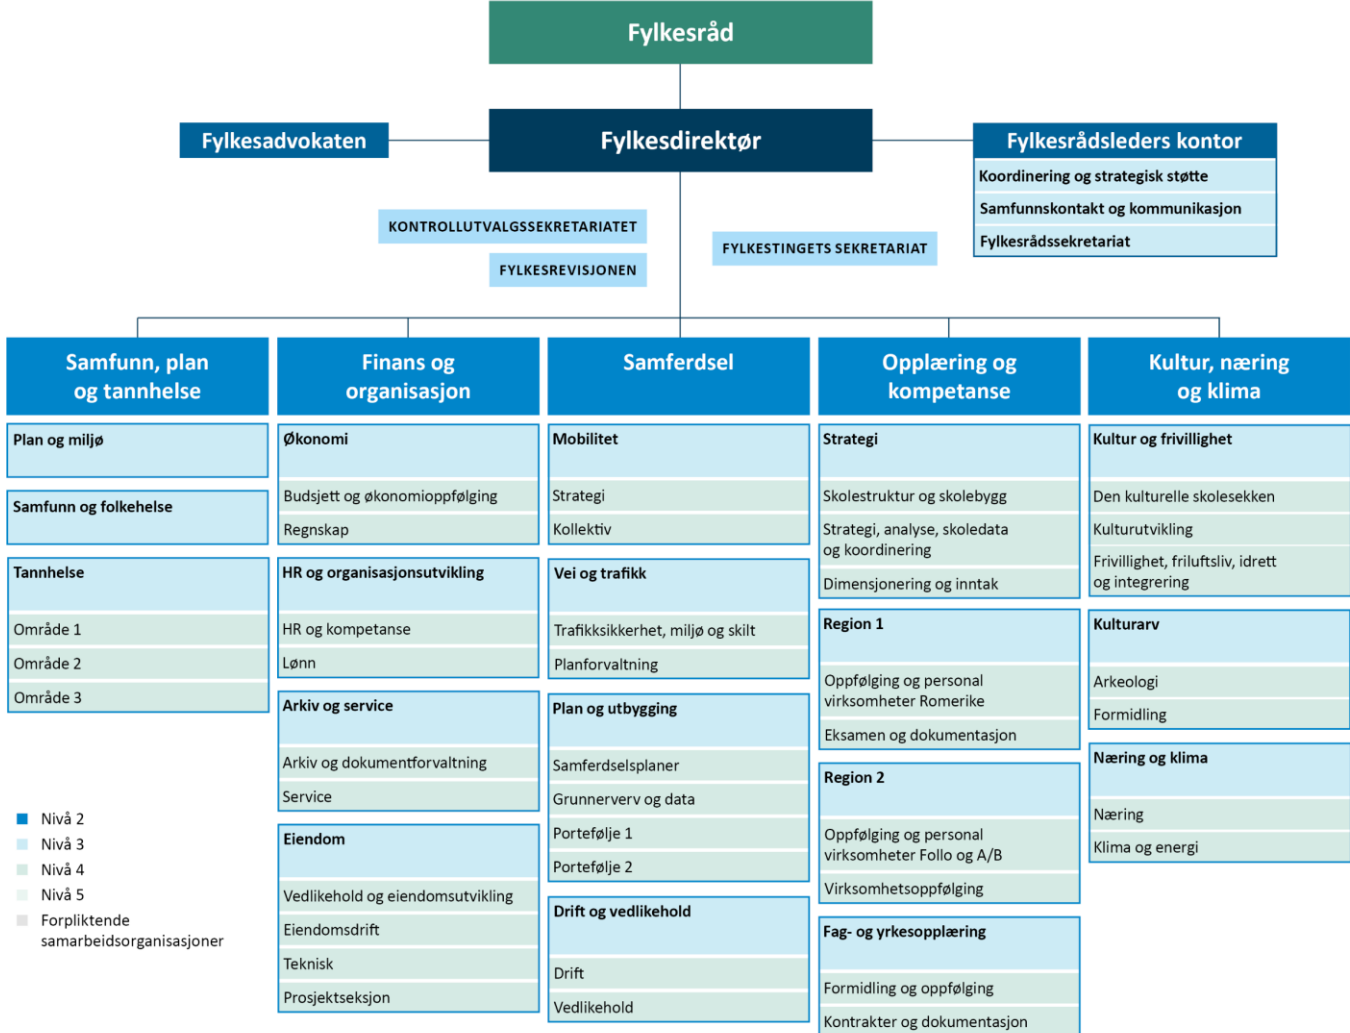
Fylkesråd

Fylkesadvokaten

Fylkesdirektør

Fylkesrådsleders kontor
Koordinering og strategisk støtte
Samfunnskontakt og kommunikasjon
Fylkesrådssekretariat

KONTROLLUTVALGSSEKRETARIATET
FYLKESREVISJONEN
FYLKESTINGETS SEKRETARIAT

Samfunn, plan og tannhelse
Plan og miljø
Samfunn og folkehelse
Tannhelse
Område 1
Område 2
Område 3

Finans og organisasjon
Økonomi
Budsjett og økonomioppfølging
Regnskap
HR og organisasjonsutvikling
HR og kompetanse
Lønn
Arkiv og service
Arkiv og dokumentforvaltning
Service
Eiendom
Vedlikehold og eiendomsutvikling
Eiendomsdrift
Teknisk
Prosjektseksjon

Samferdsel
Mobilitet
Strategi
Kollektiv
Vei og trafikk
Trafikksikkerhet, miljø og skilt
Planforvaltning
Plan og utbygging
Samferdselsplaner
Grunnerverv og data
Portefølje 1
Portefølje 2
Drift og vedlikehold
Drift
Vedlikehold

Opplæring og kompetanse
Strategi
Skolestruktur og skolebygg
Strategi, analyse, skoledata og koordinering
Dimensjonering og inntak
Region 1
Oppfølging og personal virksomheter Romerike
Eksamen og dokumentasjon
Region 2
Oppfølging og personal virksomheter Follo og A/B
Virksomhetsoppfølging
Fag- og yrkesopplæring
Formidling og oppfølging
Kontrakter og dokumentasjon

Kultur, næring og klima
Kultur og frivillighet
Den kulturelle skolesekken
Kulturutvikling
Frivillighet, friluftsliv, idrett og integrering
Kulturarv
Arkeologi
Formidling
Næring og klima
Næring
Klima og energi

Nivå 2
Nivå 3
Nivå 4
Nivå 5
Forpliktende samarbeidsorganisasjoner